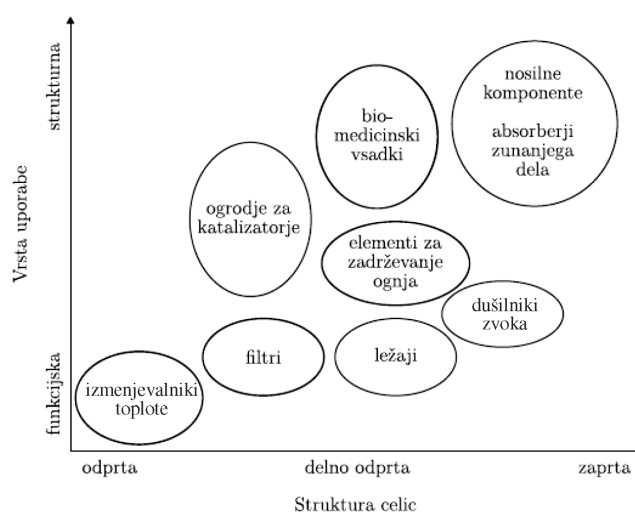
Vrsta uporabe

strukturna

funkcijska

bio-
medicinski
vsadki

nosilne
komponente

absorberji
zunanjega
dela

ogrodje za
katalizatorje

elementi za
zadrževanje
ognja

dušilniki
zvoka

filtri

ležaji

izmenjevalniki
toplote

odprta

delno odprta

zaprta

Struktura celic